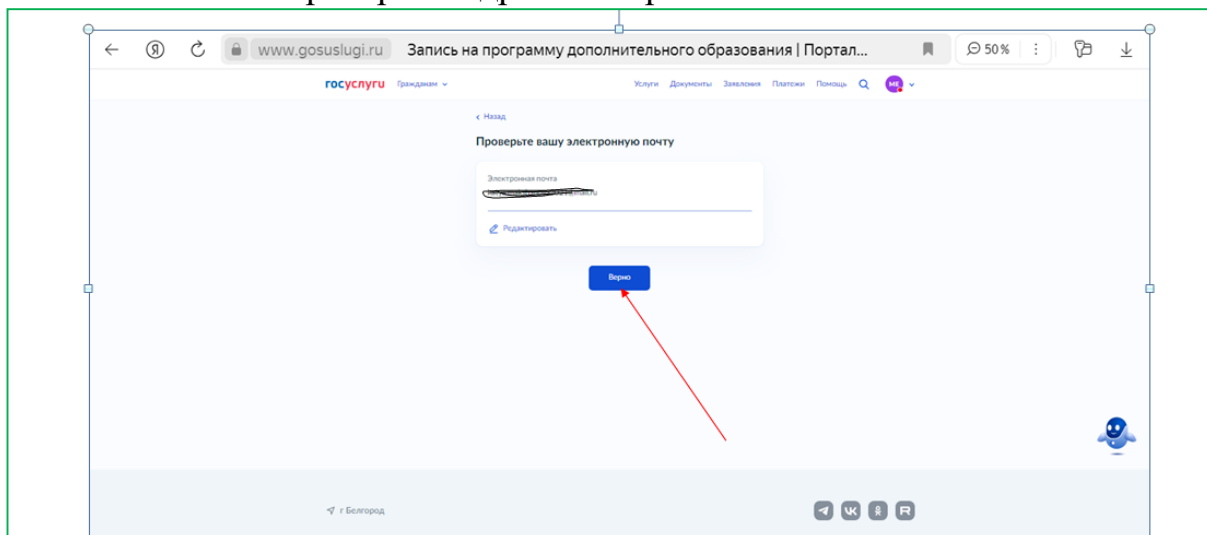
www.gosuslugi.ru Запись на программу дополнительного образования | Портал...

50%

госуслуги Гражданам

Услуги Документы Заявления Платежи Помощь

МЕ

‹ Назад

Проверьте вашу электронную почту

Электронная почта

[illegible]

Редактировать

Верно

г Белгород